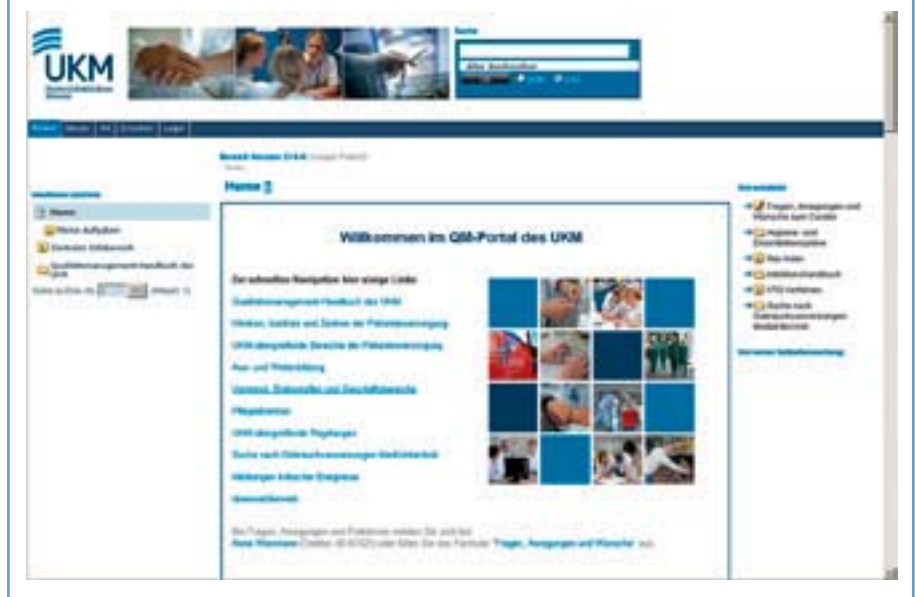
UKM

Suche

Home 2

Willkommen im QM-Portal des UKM

Zur schnellen Navigation hier einige Links:

Qualitätsmanagement-Handbuch des UKM

Fragen, Anregungen und Wünsche zum Inhalt

Hygiene- und Desinfektionspläne

Arbeitsschutzhandbuch

Pflegestandards

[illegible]